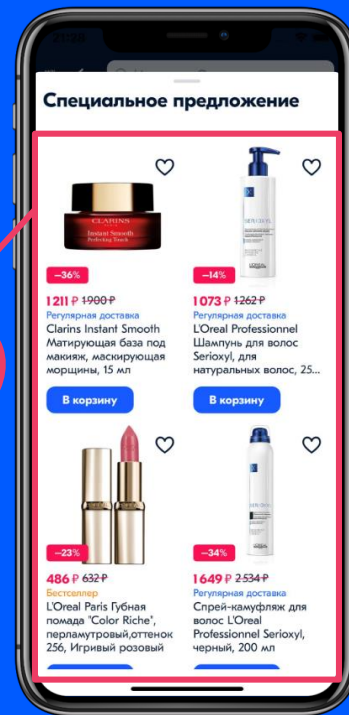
Специальное предложение

CLARINS
Instant Smooth
Perfecting Touch

−36%

1 211 ₽ 1 900 ₽
Регулярная доставка
Clarins Instant Smooth Матирующая база под макияж, маскирующая морщины, 15 мл

В корзину

SERIOXYL

−14%

1 073 ₽ 1 262 ₽
Регулярная доставка
L'Oreal Professionnel Шампунь для волос Serioxyl, для натуральных волос, 25...

В корзину

−23%

486 ₽ 632 ₽
Бестселлер
L'Oreal Paris Губная помада "Color Riche", перламутровый,оттенок 256, Игривый розовый

SERIOXYL

−34%

1 649 ₽ 2 534 ₽
Регулярная доставка
Спрей-камуфляж для волос L'Oreal Professionnel Serioxyl, черный, 200 мл